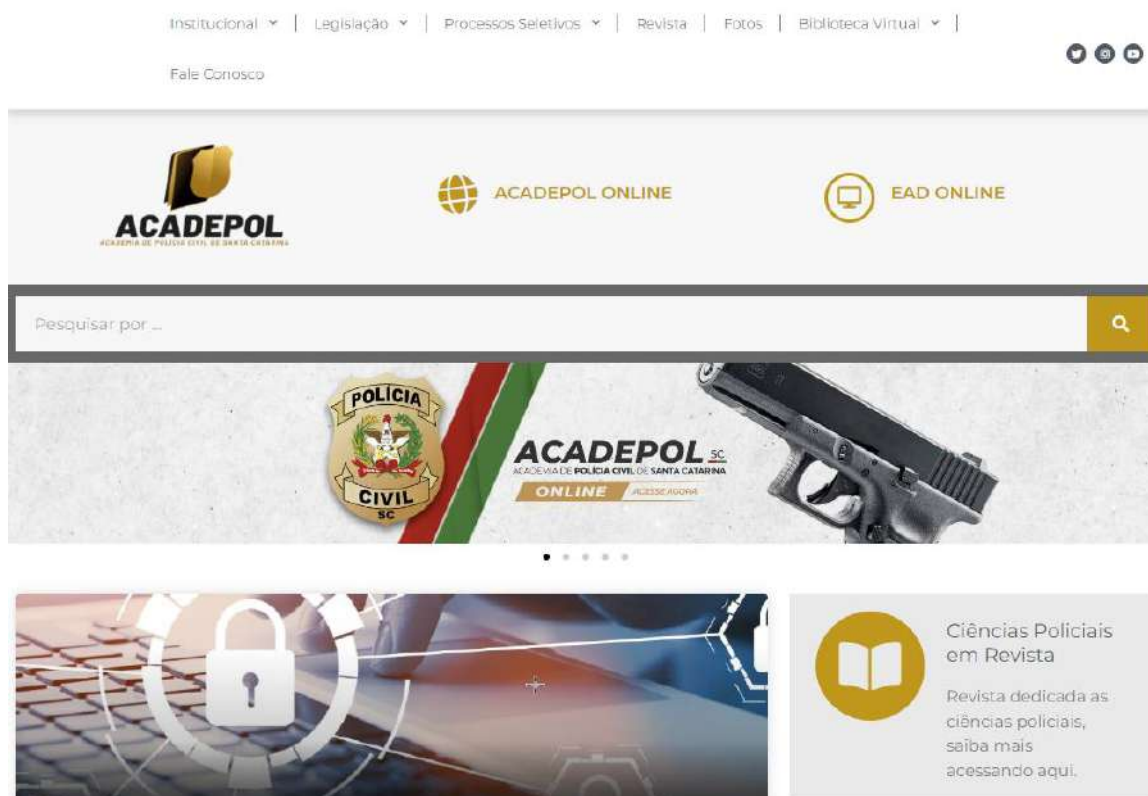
Institucional | Legislação | Processos Seletivos | Revista | Fotos | Biblioteca Virtual |

Fale Conosco

ACADEPOL
ACADEMIA DE POLÍCIA CIVIL DE SANTA CATARINA

ACADEPOL ONLINE

EAD ONLINE

Pesquisar por ...

POLÍCIA
CIVIL
SC

ACADEPOL SC
ACADEMIA DE POLÍCIA CIVIL DE SANTA CATARINA
ONLINE ACESSE AGORA

Ciências Policiais em Revista

Revista dedicada as ciências policiais, saiba mais acessando aqui.